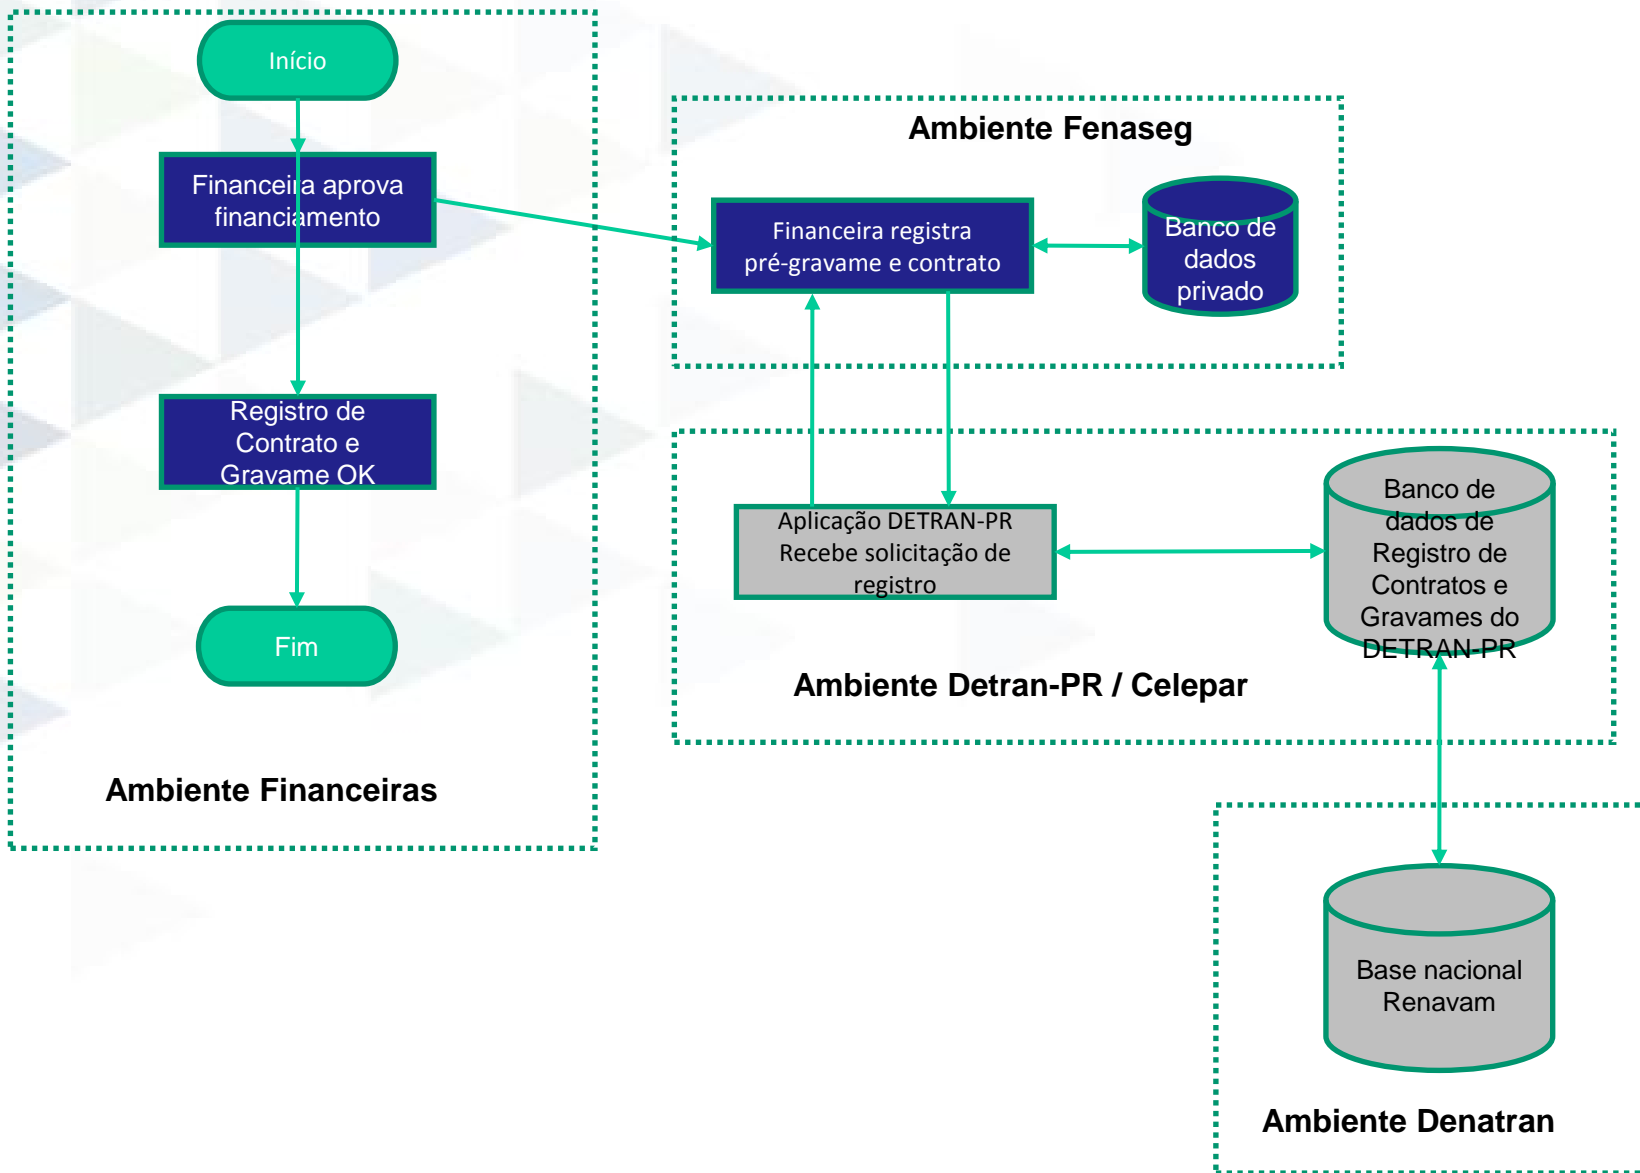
Início

Financeira aprova financiamento

Registro de Contrato e Gravame OK

Fim

Ambiente Financeiras

Ambiente Fenaseg

Financeira registra pré-gravame e contrato

Banco de dados privado

Aplicação DETRAN-PR Recebe solicitação de registro

Banco de dados de Registro de Contratos e Gravames do DETRAN-PR

Ambiente Detran-PR / Celepar

Base nacional Renavam

Ambiente Denatran